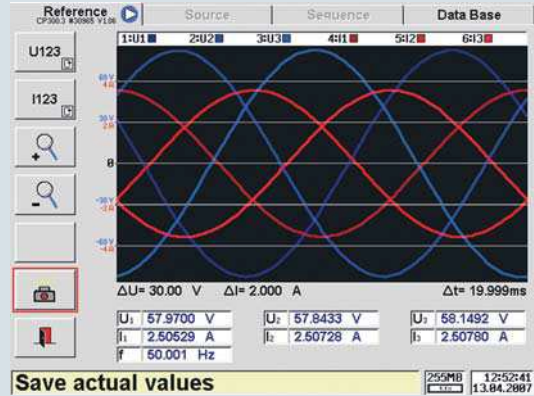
Reference
CP300.3 #30905 V1.06

Source | Sequence | Data Base

U123

I123

1:U1 2:U2 3:U3 4:I1 5:I2 6:I3

60 V
4 A

30 V
2 A

0

-30 V
-2 A

-60 V
-4 A

ΔU= 30.00 V ΔI= 2.000 A Δt= 19.999ms

| $U_1$ | 57.9700 V | $U_2$ | 57.8433 V | $U_3$ | 58.1492 V |
|---|---|---|---|---|---|
| $I_1$ | 2.50529 A | $I_2$ | 2.50728 A | $I_3$ | 2.50780 A |
| f | 50.001 Hz | | | | |

Save actual values

255MB 12:52:41 13.04.2007